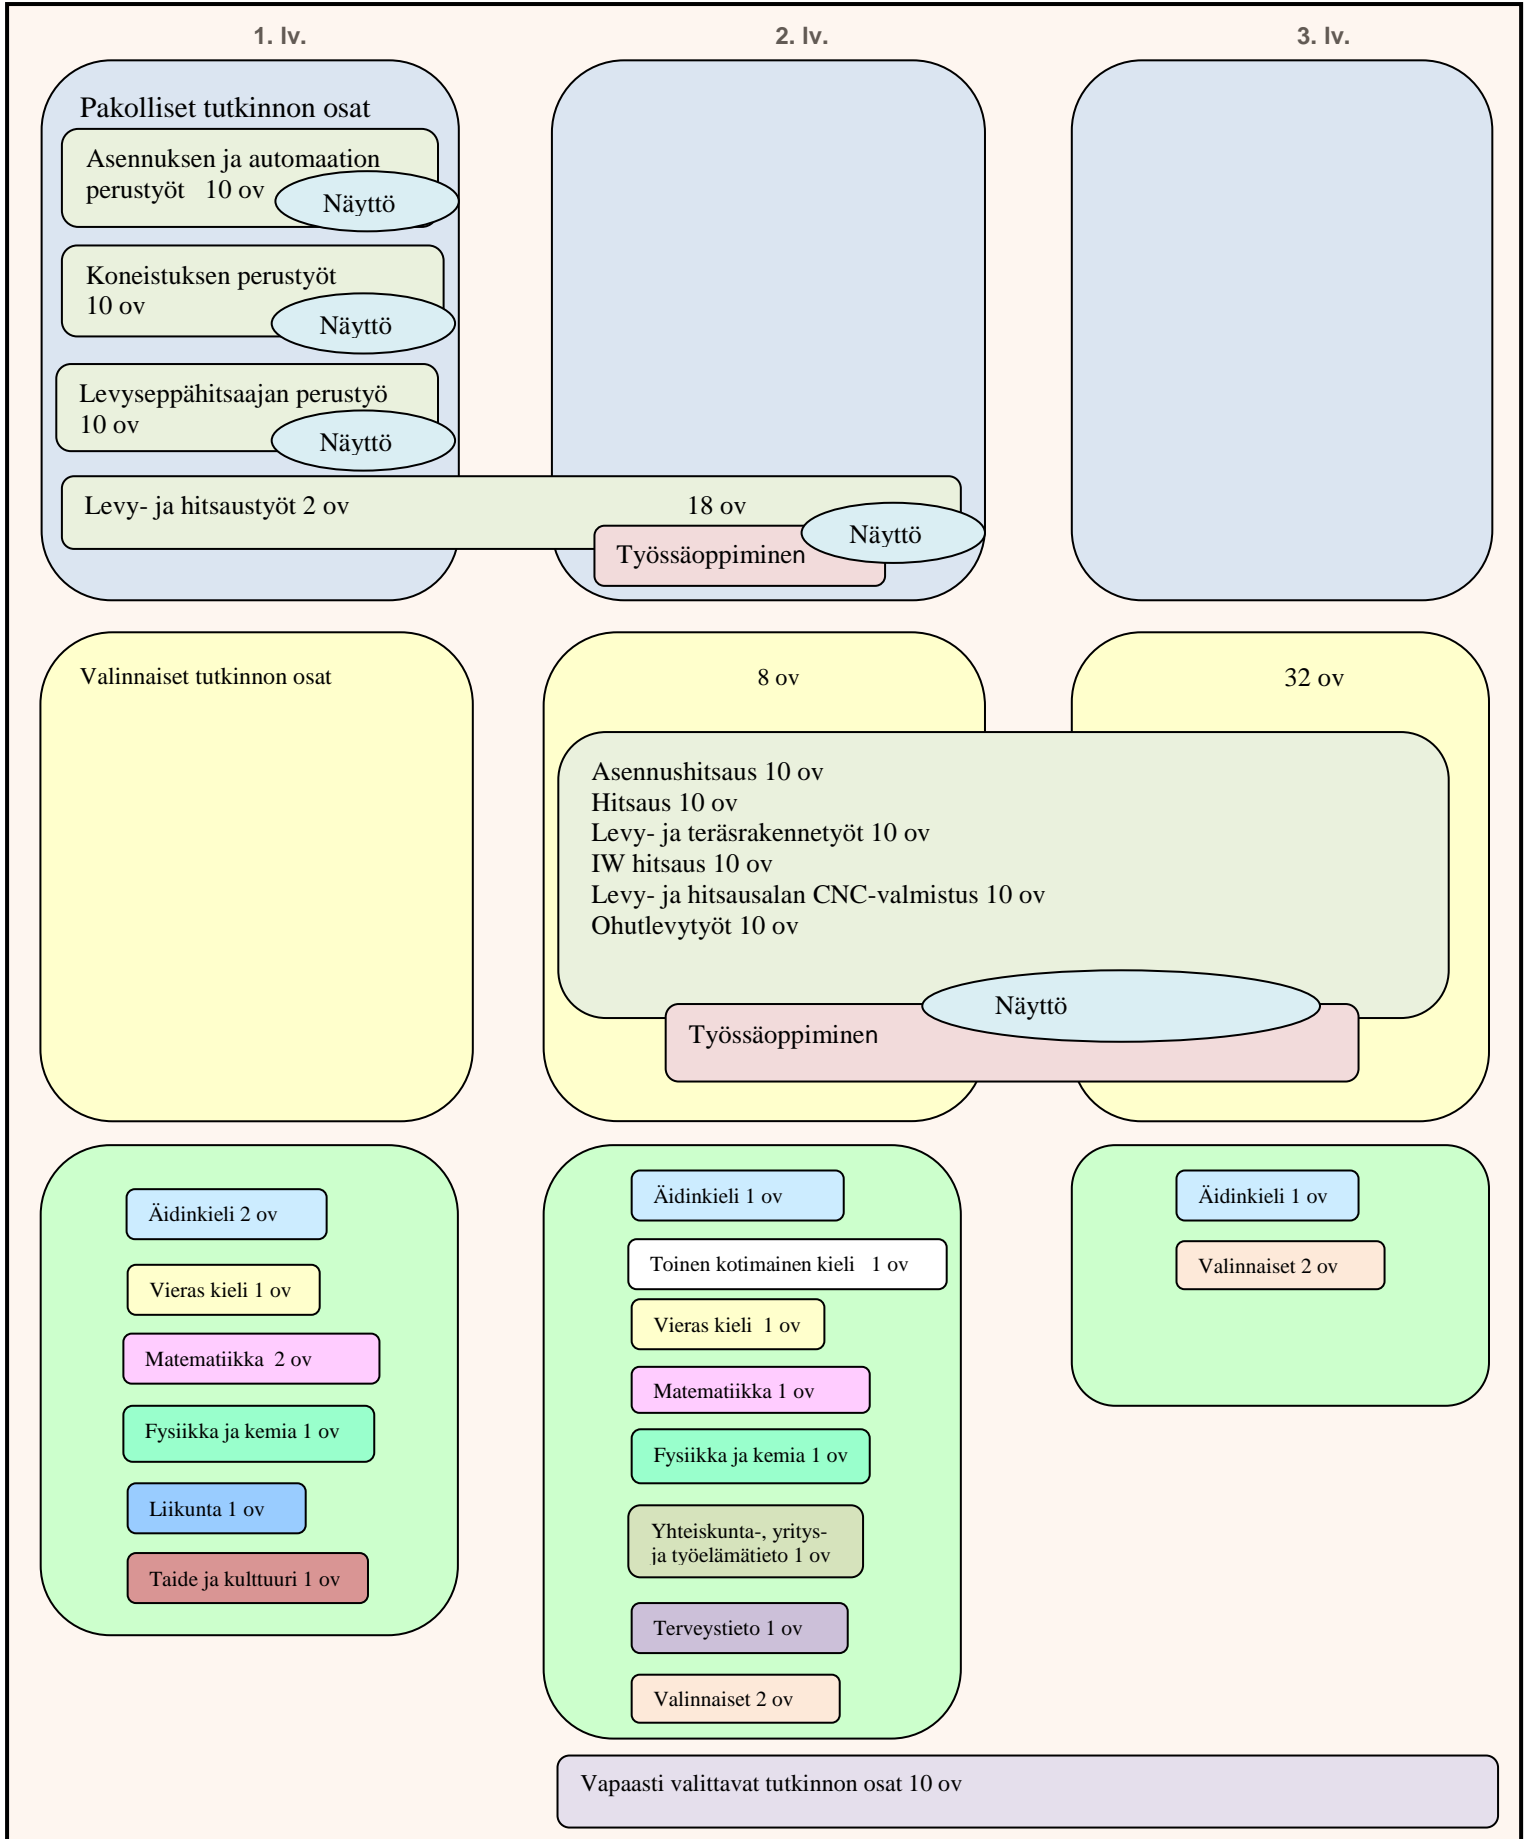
1. lv.

2. lv.

3. lv.

Pakolliset tutkinnon osat

Asennuksen ja automaation perustyöt 10 ov

Näyttö

Koneistuksen perustyöt 10 ov

Näyttö

Levyseppähitsaajan perustyö 10 ov

Näyttö

Levy- ja hitsaustyöt 2 ov

18 ov

Näyttö

Työssäoppiminen

Valinnaiset tutkinnon osat

8 ov

32 ov

Asennushitsaus 10 ov
Hitsaus 10 ov
Levy- ja teräsrakennetyöt 10 ov
IW hitsaus 10 ov
Levy- ja hitsausalan CNC-valmistus 10 ov
Ohutlevytyöt 10 ov

Näyttö

Työssäoppiminen

Äidinkieli 2 ov

Vieras kieli 1 ov

Matematiikka 2 ov

Fysiikka ja kemia 1 ov

Liikunta 1 ov

Taide ja kulttuuri 1 ov

Äidinkieli 1 ov

Toinen kotimainen kieli 1 ov

Vieras kieli 1 ov

Matematiikka 1 ov

Fysiikka ja kemia 1 ov

Yhteiskunta-, yritys- ja työelämätieto 1 ov

Terveystieto 1 ov

Valinnaiset 2 ov

Äidinkieli 1 ov

Valinnaiset 2 ov

Vapaasti valittavat tutkinnon osat 10 ov